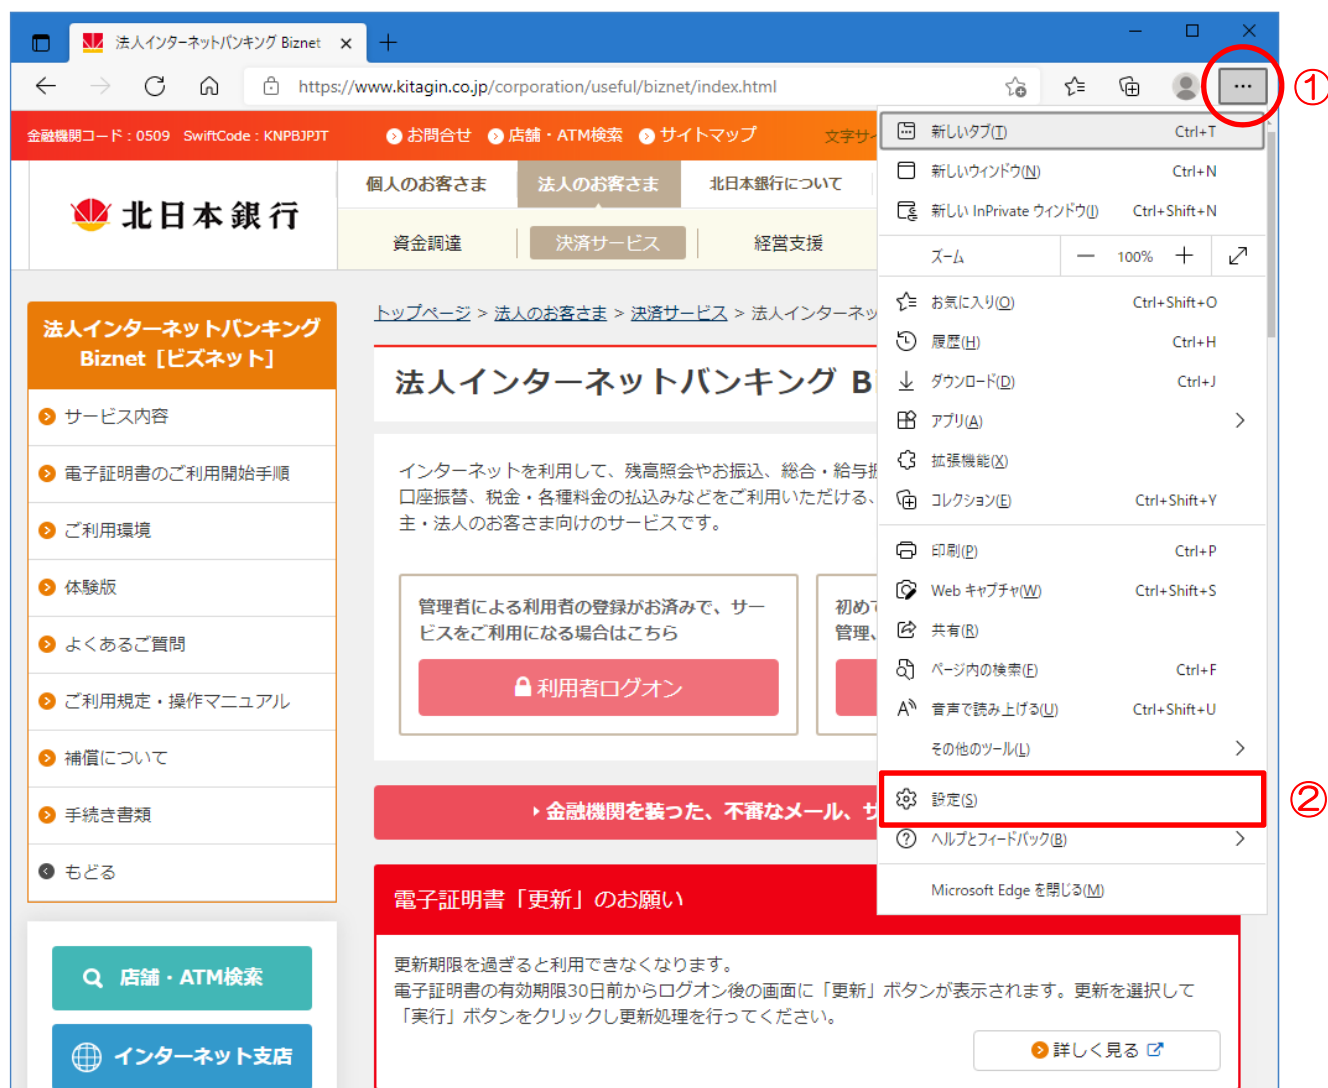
法人インターネットバンキング Biznet ×

https://www.kitagin.co.jp/corporation/useful/biznet/index.html

①

金融機関コード：0509 SwiftCode：KNPBJPJT

お問合せ 店舗・ATM検索 サイトマップ 文字サ

北日本銀行

個人のお客さま 法人のお客さま 北日本銀行について

資金調達 決済サービス 経営支援

法人インターネットバンキング Biznet［ビズネット］

サービス内容

電子証明書のご利用開始手順

ご利用環境

体験版

よくあるご質問

ご利用規定・操作マニュアル

補償について

手続き書類

もどる

店舗・ATM検索

インターネット支店

トップページ > 法人のお客さま > 決済サービス > 法人インターネッ

法人インターネットバンキング B

インターネットを利用して、残高照会やお振込、総合・給与振口座振替、税金・各種料金の払込みなどをご利用いただける、主・法人のお客さま向けのサービスです。

管理者による利用者の登録がお済みで、サービスをご利用になる場合はこちら

利用者ログオン

初めて 管理

金融機関を装った、不審なメール、サ

電子証明書「更新」のお願い

更新期限を過ぎると利用できなくなります。
電子証明書の有効期限30日前からログオン後の画面に「更新」ボタンが表示されます。更新を選択して「実行」ボタンをクリックし更新処理を行ってください。

詳しく見る

新しいタブ(T) Ctrl+T
新しいウィンドウ(N) Ctrl+N
新しい InPrivate ウィンドウ(I) Ctrl+Shift+N
ズーム — 100% +
お気に入り(O) Ctrl+Shift+O
履歴(H) Ctrl+H
ダウンロード(D) Ctrl+J
アプリ(A)
拡張機能(X)
コレクション(E) Ctrl+Shift+Y
印刷(P) Ctrl+P
Web キャプチャ(W) Ctrl+Shift+S
共有(R)
ページ内の検索(F) Ctrl+F
音声で読み上げる(U) Ctrl+Shift+U
その他のツール(L)
設定(S)
ヘルプとフィードバック(B)
Microsoft Edge を閉じる(M)

②